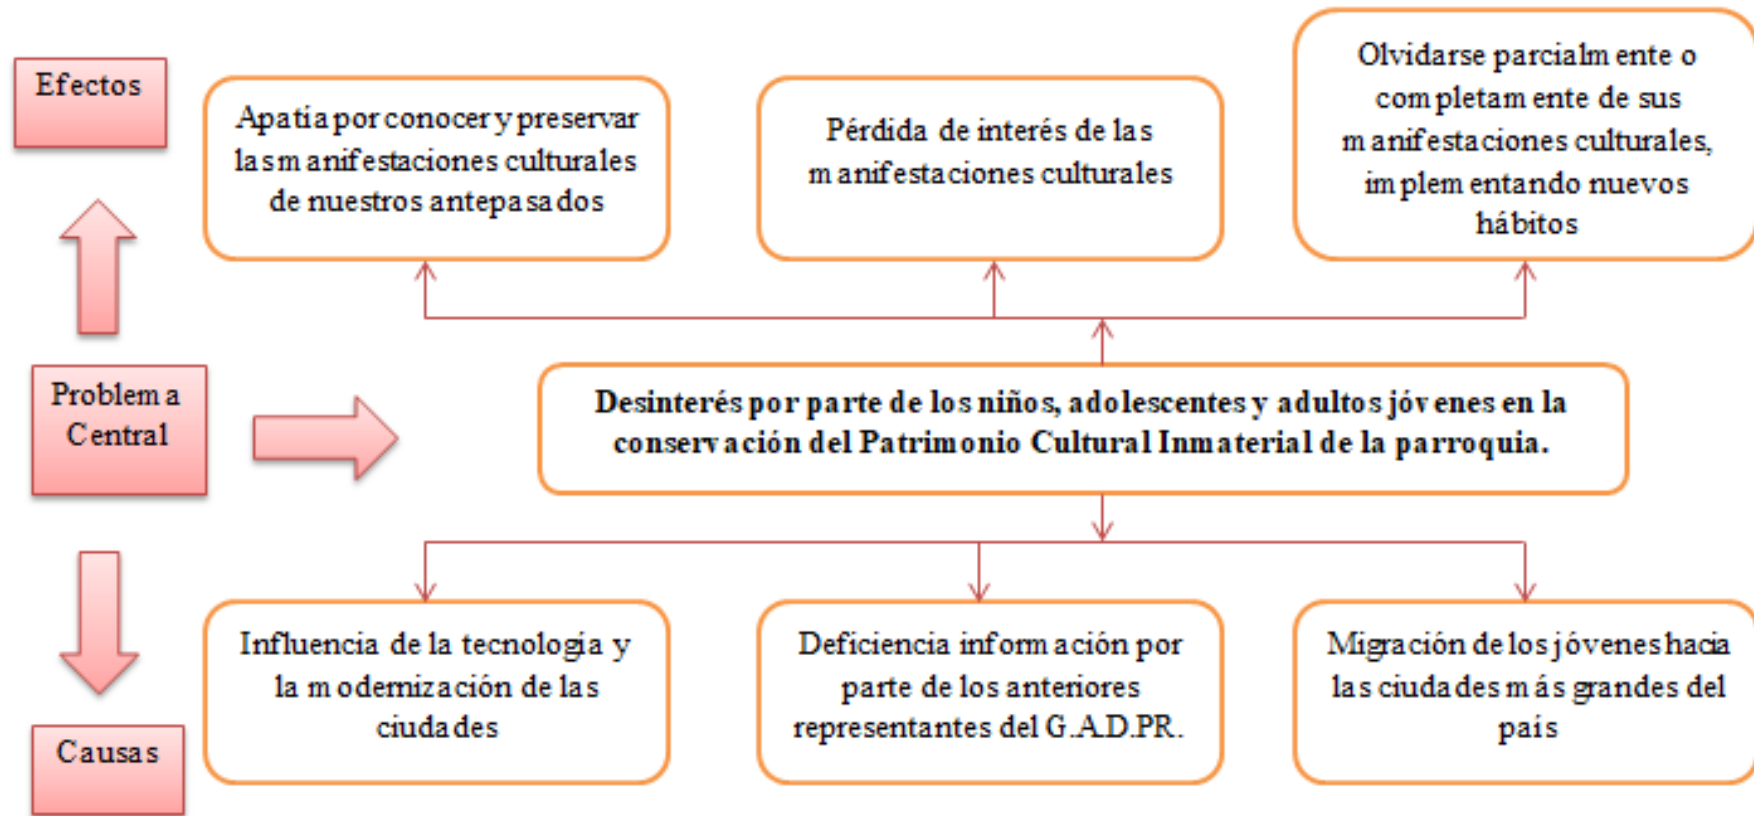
Efectos

Apatia por conocer y preservar las manifestaciones culturales de nuestros antepasados

Pérdida de interés de las manifestaciones culturales

Olvidarse parcialmente o completamente de sus manifestaciones culturales, implementando nuevos hábitos

Problema Central

Desinterés por parte de los niños, adolescentes y adultos jóvenes en la conservación del Patrimonio Cultural Inmaterial de la parroquia.

Causas

Influencia de la tecnologia y la modernización de las ciudades

Deficiencia información por parte de los anteriores representantes del G.A.D.PR.

Migración de los jóvenes hacia las ciudades más grandes del país